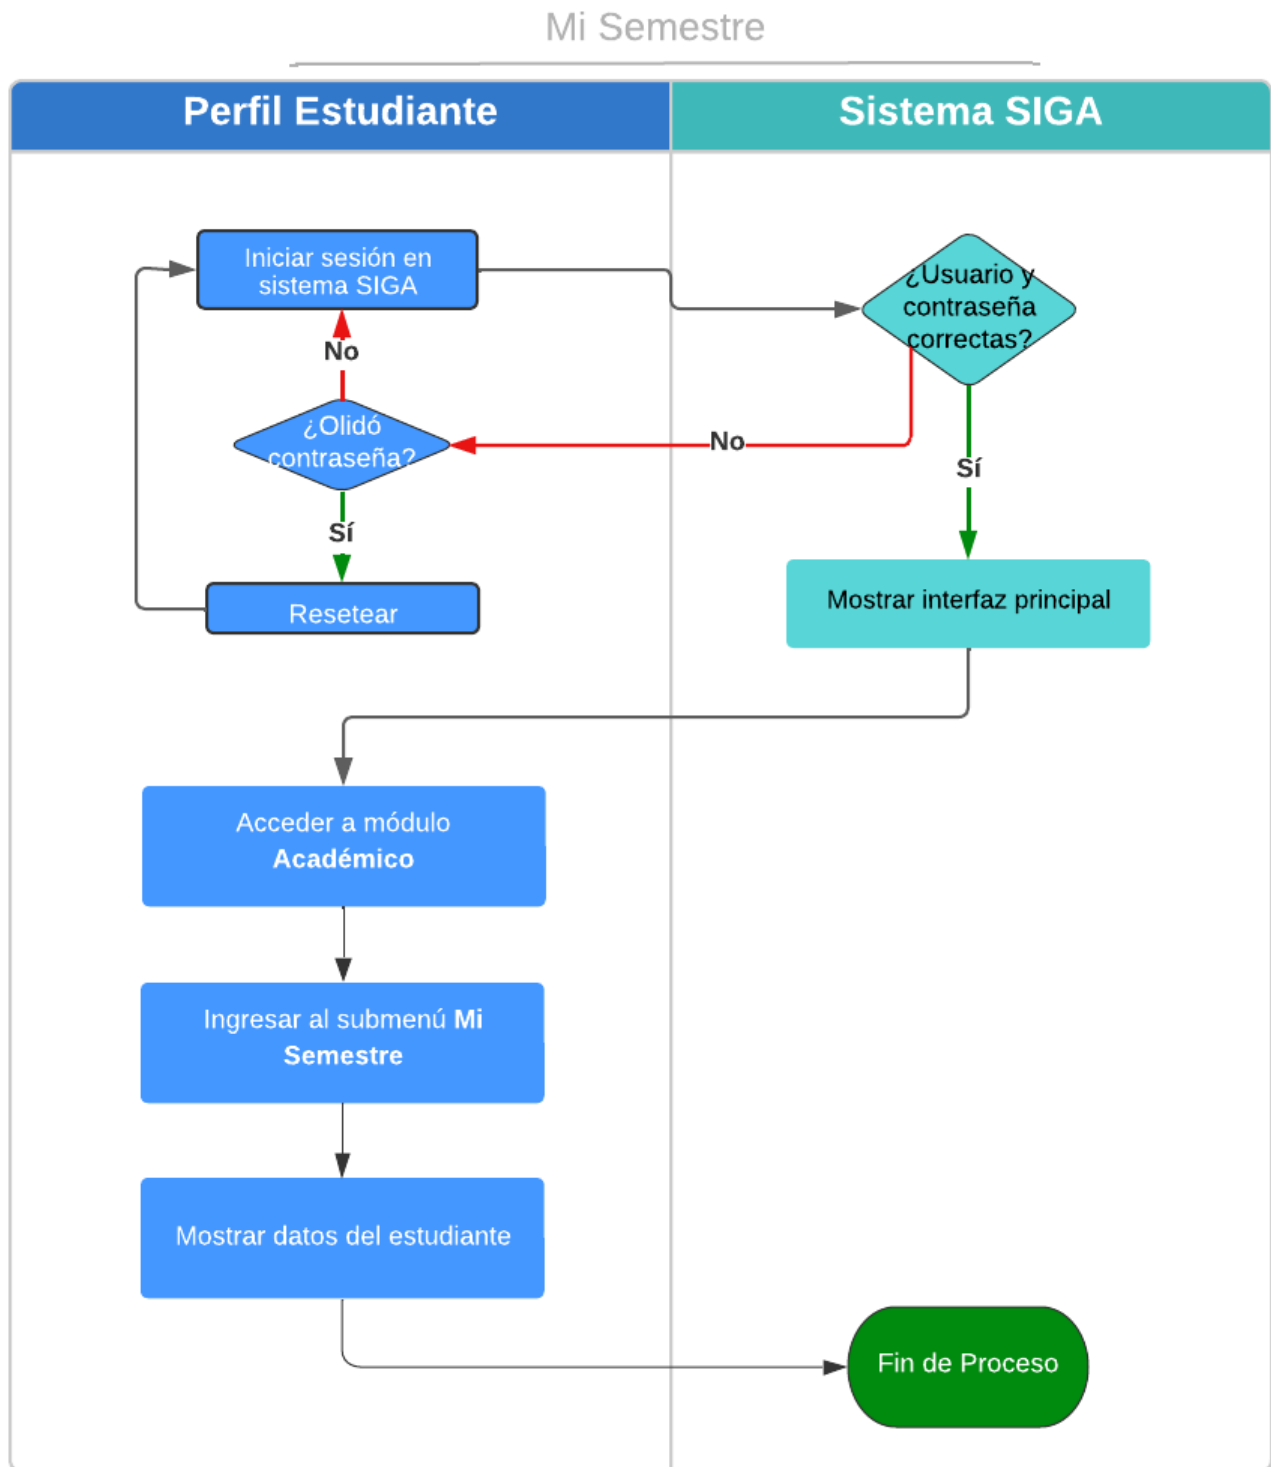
Mi Semestre

Perfil Estudiante

Sistema SIGA

Iniciar sesión en sistema SIGA

¿Usuario y contraseña correctas?

No

¿Olidó contraseña?

No

Sí

Sí

Resetear

Mostrar interfaz principal

Acceder a módulo **Académico**

Ingresar al submenú **Mi Semestre**

Mostrar datos del estudiante

Fin de Proceso